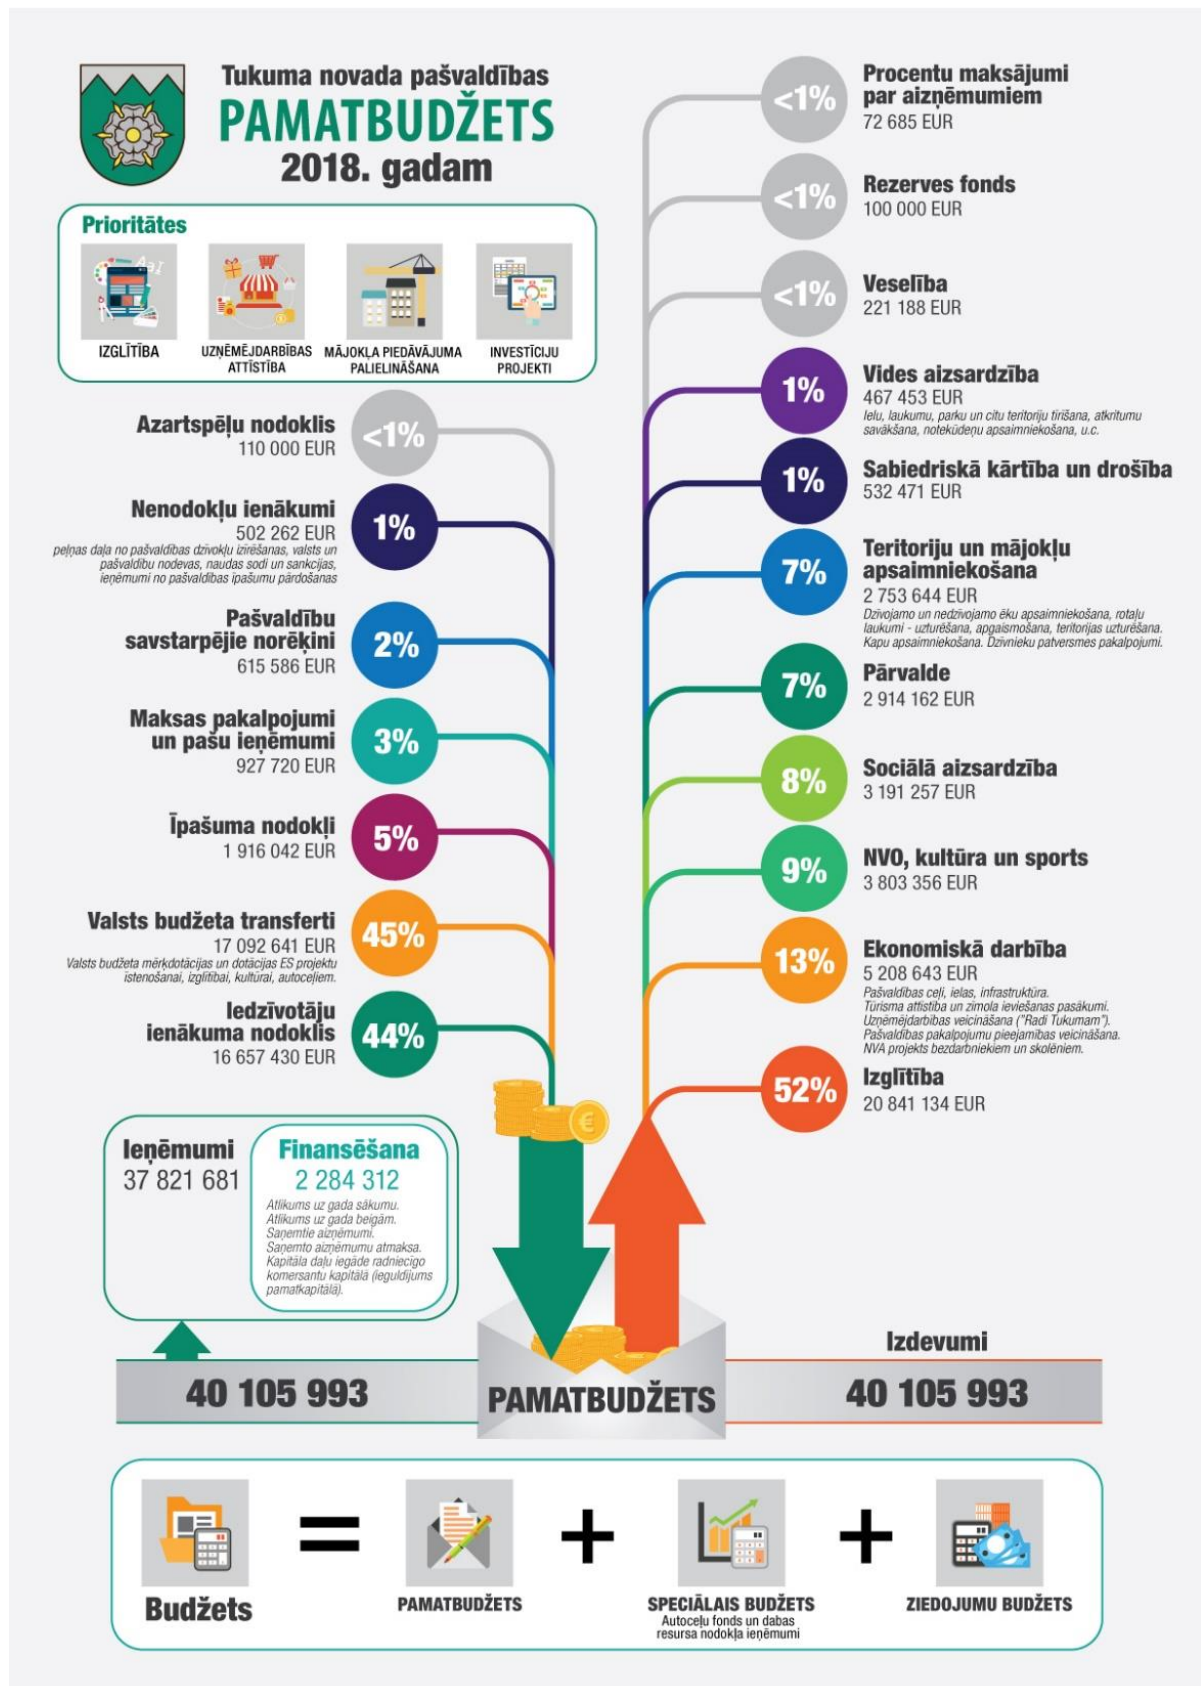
Tukuma novada pašvaldības
PAMATBUDŽETS
2018. gadam

Prioritātes
IZGLĪTĪBA
UZŅĒMĒJDARBĪBAS ATTĪSTĪBA
MĀJOKĻA PIEDĀVĀJUMA PALIELINĀŠANA
INVESTĪCIJU PROJEKTI

Azartspēļu nodoklis
110 000 EUR
<1%

Nenodokļu ienākumi
502 262 EUR
peļņas daļa no pašvaldības dzīvokļu īrēšanas, valsts un pašvaldību nodevas, naudas sodi un sankcijas, ieņēmumi no pašvaldības īpašumu pārdošanas
1%

Pašvaldību savstarpējie norēķini
615 586 EUR
2%

Maksas pakalpojumi un pašu ieņēmumi
927 720 EUR
3%

Īpašuma nodokļi
1 916 042 EUR
5%

Valsts budžeta transferti
17 092 641 EUR
Valsts budžeta mērķdotācijas un dotācijas ES projektu īstenošanai, izglītībai, kultūrai, autoceļiem.
45%

Iedzīvotāju ienākuma nodoklis
16 657 430 EUR
44%

<1%
Procentu maksājumi par aizņēmumiem
72 685 EUR

<1%
Rezerves fonds
100 000 EUR

<1%
Veselība
221 188 EUR

1%
Vides aizsardzība
467 453 EUR
Ielu, laukumu, parku un citu teritoriju tīrīšana, atkritumu savākšana, notekūdeņu apsaimniekošana, u.c.

1%
Sabiedriskā kārtība un drošība
532 471 EUR

7%
Teritoriju un mājokļu apsaimniekošana
2 753 644 EUR
Dzīvojamo un nedzīvojamo ēku apsaimniekošana, rotaļu laukumi - uzturēšana, apgaismošana, teritorijas uzturēšana. Kapu apsaimniekošana. Dzīvnieku patversmes pakalpojumi.

7%
Pārvalde
2 914 162 EUR

8%
Sociālā aizsardzība
3 191 257 EUR

9%
NVO, kultūra un sports
3 803 356 EUR

13%
Ekonomiskā darbība
5 208 643 EUR
Pašvaldības ceļi, ielas, infrastruktūra.
Tūrisma attīstība un zīmola ieviešanas pasākumi.
Uzņēmējdarbības veicināšana ("Radi Tukumam").
Pašvaldības pakalpojumu pieejamības veicināšana.
NVA projekts bezdarbniekiem un skolēniem.

52%
Izglītība
20 841 134 EUR

Ieņēmumi
37 821 681

Finansēšana
2 284 312
Atlikums uz gada sākumu.
Atlikums uz gada beigām.
Saņemtie aizņēmumi.
Saņemto aizņēmumu atmaksa.
Kapitāla daļu iegāde radniecīgo komersantu kapitālā (ieguldījums pamatkapitālā).

40 105 993
PAMATBUDŽETS
Izdevumi
40 105 993

Budžets = PAMATBUDŽETS + SPECIĀLAIS BUDŽETS + ZIEDOJUMU BUDŽETS
Autoceļu fonds un dabas resursa nodokļa ieņēmumi